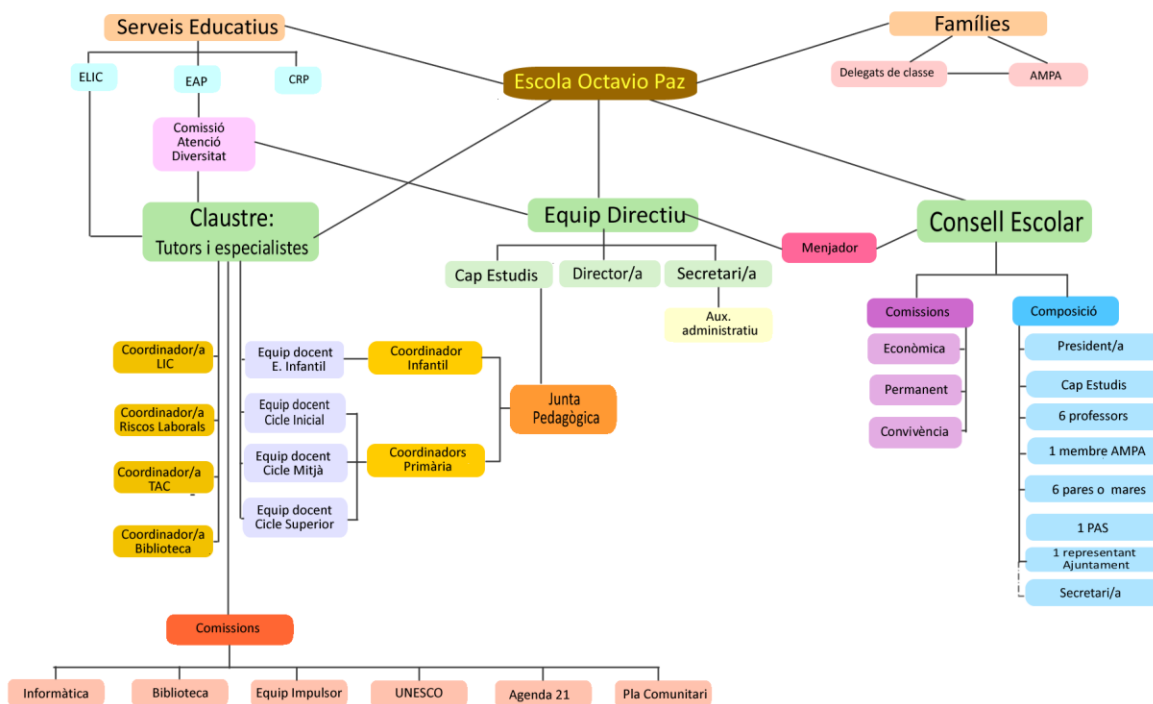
Serveis Educatius

ELIC

EAP

CRP

Comissió Atenció Diversitat

Famílies

Delegats de classe

AMPA

Escola Octavio Paz

Claustre: Tutors i especialistes

Equip Directiu

Cap Estudis

Director/a

Secretari/a

Aux. administratiu

Menjador

Consell Escolar

Comissions

Econòmica

Permanent

Convivència

Composició

President/a

Cap Estudis

6 professors

1 membre AMPA

6 pares o mares

1 PAS

1 representant Ajuntament

Secretari/a

Coordinador/a LIC

Coordinador/a Riscos Laborals

Coordinador/a TAC

Coordinador/a Biblioteca

Equip docent E. Infantil

Coordinador Infantil

Equip docent Cicle Inicial

Equip docent Cicle Mitjà

Coordinadors Primària

Equip docent Cicle Superior

Junta Pedagògica

Comissions

Informàtica

Biblioteca

Equip Impulsor

UNESCO

Agenda 21

Pla Comunitari